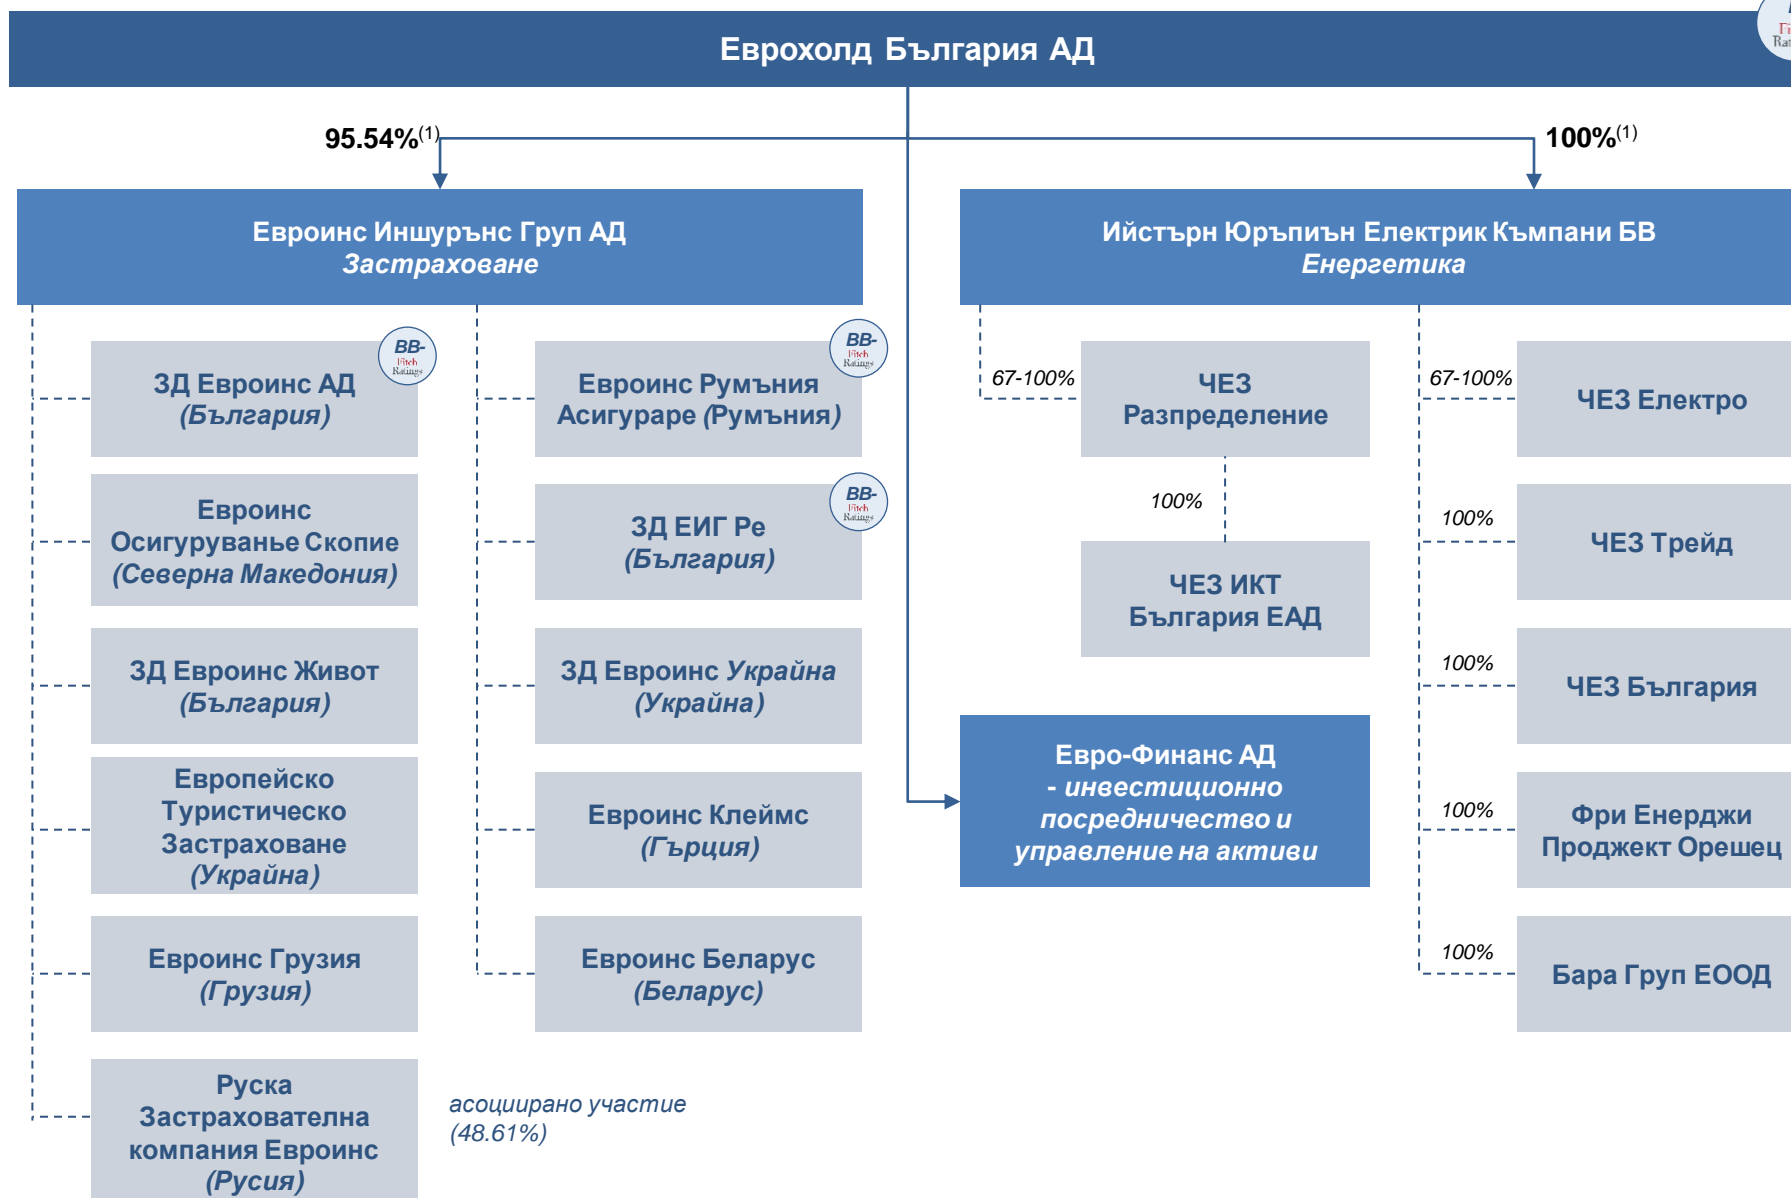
Еврохолд България АД

95.54%$^{(1)}$

100%$^{(1)}$

Евроинс Иншурънс Груп АД
Застраховане

Ийстърн Юрълиън Електрик Кълмпани БВ
Енергетика

ЗД Евроинс АД
(България)

BB-
Fitch Ratings

Евроинс Румъния Асигураре (Румъния)

BB-
Fitch Ratings

67-100%

ЧЕЗ Разпределение

67-100%

ЧЕЗ Електро

Евроинс Осигурување Скопие
(Северна Македония)

ЗД ЕИГ Ре
(България)

BB-
Fitch Ratings

100%

ЧЕЗ ИКТ България ЕАД

100%

ЧЕЗ Трейд

ЗД Евроинс Живот
(България)

ЗД Евроинс Украйна
(Украйна)

100%

ЧЕЗ България

Европейско Туристическо Застраховане
(Украйна)

Евроинс Клеймс
(Гърция)

Евро-Финанс АД
- инвестиционно посредничество и управление на активи

100%

Фри Енерджи Проджект Орешец

Евроинс Грузия
(Грузия)

Евроинс Беларус
(Беларус)

100%

Бара Груп ЕООД

Руска Застрахователна компания Евроинс
(Русия)

асоциирано участие
(48.61%)